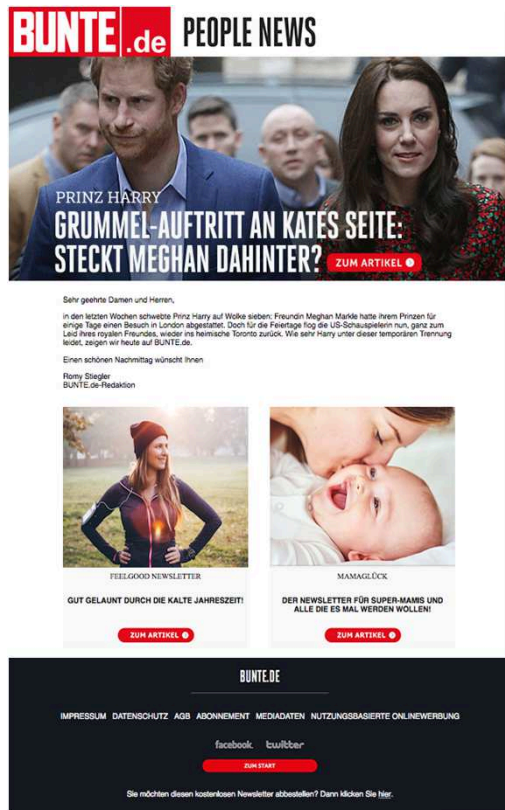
BUNTE.de PEOPLE NEWS

PRINZ HARRY

GRUMMEL-AUFTRITT AN KATES SEITE: STECKT MEGHAN DAHINTER?

ZUM ARTIKEL

Sehr geehrte Damen und Herren,

in den letzten Wochen schwebte Prinz Harry auf Wolke sieben: Freundin Meghan Markle hatte ihrem Prinzen für einige Tage einen Besuch in London abgestattet. Doch für die Feiertage flog die US-Schauspielerin nun, ganz zum Leid ihres royalen Freundes, wieder ins heimische Toronto zurück. Wie sehr Harry unter dieser temporären Trennung leidet, zeigen wir heute auf BUNTE.de.

Einen schönen Nachmittag wünscht Ihnen

Romy Stiegler
BUNTE.de-Redaktion

FEELGOOD NEWSLETTER

GUT GELAUNT DURCH DIE KALTE JAHRESZEIT!

ZUM ARTIKEL

MAMAGLÜCK

DER NEWSLETTER FÜR SUPER-MAMIS UND ALLE DIE ES MAL WERDEN WOLLEN!

ZUM ARTIKEL

BUNTE.DE

IMPRESSUM DATENSCHUTZ AGB ABONNEMENT MEDIADATEN NUTZUNGSBASIERTE ONLINEWERBUNG

facebook twitter

ZUM START

Sie möchten diesen kostenlosen Newsletter abbestellen? Dann klicken Sie hier.